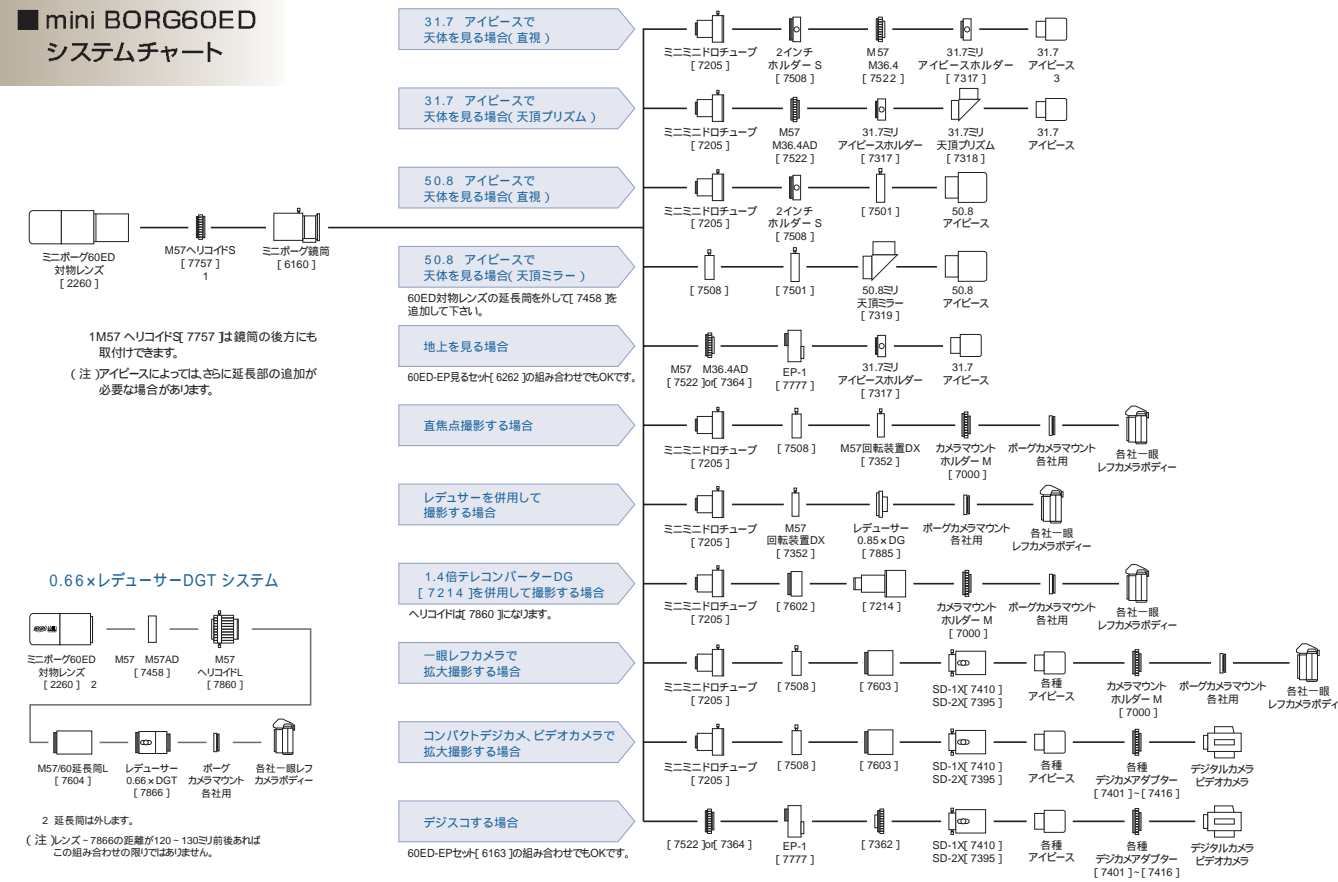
■ mini BORG60ED
システムチャート

ミニボーグ60ED
対物レンズ
[ 2260 ]

M57ヘリコイドS
[ 7757 ]
1

ミニボーグ鏡筒
[ 6160 ]

1M57 ヘリコイドS[ 7757 ]は鏡筒の後方にも取付けできます。

( 注 )アイピースによっては、さらに延長部の追加が必要な場合があります。

31.7 アイピースで
天体を見る場合( 直視 )

ミニミニドロチューブ
[ 7205 ]
2インチ
ホルダー S
[ 7508 ]
M57
M36.4
[ 7522 ]
31.7ミリ
アイピースホルダー
[ 7317 ]
31.7
アイピース
3

31.7 アイピースで
天体を見る場合( 天頂プリズム )

ミニミニドロチューブ
[ 7205 ]
M57
M36.4AD
[ 7522 ]
31.7ミリ
アイピースホルダー
[ 7317 ]
31.7ミリ
天頂プリズム
[ 7318 ]
31.7
アイピース

50.8 アイピースで
天体を見る場合( 直視 )

ミニミニドロチューブ
[ 7205 ]
2インチ
ホルダー S
[ 7508 ]
[ 7501 ]
50.8
アイピース

50.8 アイピースで
天体を見る場合( 天頂ミラー )

60ED対物レンズの延長筒を外して[ 7458 ]を追加して下さい。

[ 7508 ]
[ 7501 ]
50.8ミリ
天頂ミラー
[ 7319 ]
50.8
アイピース

地上を見る場合

60ED-EP見るセット[ 6262 ]の組み合わせでもOKです。

M57 M36.4AD
[ 7522 ]or[ 7364 ]
EP-1
[ 7777 ]
31.7ミリ
アイピースホルダー
[ 7317 ]
31.7
アイピース

直焦点撮影する場合

ミニミニドロチューブ
[ 7205 ]
[ 7508 ]
M57回転装置DX
[ 7352 ]
カメラマウント
ホルダー M
[ 7000 ]
ボーグカメラマウント
各社用
各社一眼
レフカメラボディー

レデューサーを併用して
撮影する場合

ミニミニドロチューブ
[ 7205 ]
M57
回転装置DX
[ 7352 ]
レデューサー
0.85×DG
[ 7885 ]
ボーグカメラマウント
各社用
各社一眼
レフカメラボディー

1.4倍テレコンバーターDG
[ 7214 ]を併用して撮影する場合

ヘリコイドは[ 7860 ]になります。

ミニミニドロチューブ
[ 7205 ]
[ 7602 ]
[ 7214 ]
カメラマウント
ホルダー M
[ 7000 ]
ボーグカメラマウント
各社用
各社一眼
レフカメラボディー

一眼レフカメラで
拡大撮影する場合

ミニミニドロチューブ
[ 7205 ]
[ 7508 ]
[ 7603 ]
SD-1X[ 7410 ]
SD-2X[ 7395 ]
各種
アイピース
カメラマウント
ホルダー M
[ 7000 ]
ボーグカメラマウント
各社用
各社一眼
レフカメラボディ

コンパクトデジカメ、ビデオカメラで
拡大撮影する場合

ミニミニドロチューブ
[ 7205 ]
[ 7508 ]
[ 7603 ]
SD-1X[ 7410 ]
SD-2X[ 7395 ]
各種
アイピース
各種
デジカメアダプター
[ 7401 ]~[ 7416 ]
デジタルカメラ
ビデオカメラ

デジスコする場合

60ED-EPセット[ 6163 ]の組み合わせでもOKです。

[ 7522 ]or[ 7364 ]
EP-1
[ 7777 ]
[ 7362 ]
SD-1X[ 7410 ]
SD-2X[ 7395 ]
各種
アイピース
各種
デジカメアダプター
[ 7401 ]~[ 7416 ]
デジタルカメラ
ビデオカメラ

0.66×レデューサーDGT システム

ミニボーグ60ED
対物レンズ
[ 2260 ] 2
M57 M57AD
[ 7458 ]
M57
ヘリコイドL
[ 7860 ]

M57/60延長筒L
[ 7604 ]
レデューサー
0.66×DGT
[ 7866 ]
ボーグ
カメラマウント
各社用
各社一眼レフ
カメラボディー

2 延長筒は外します。

( 注 )レンズ~7866の距離が120~130ミリ前後あればこの組み合わせの限りではありません。